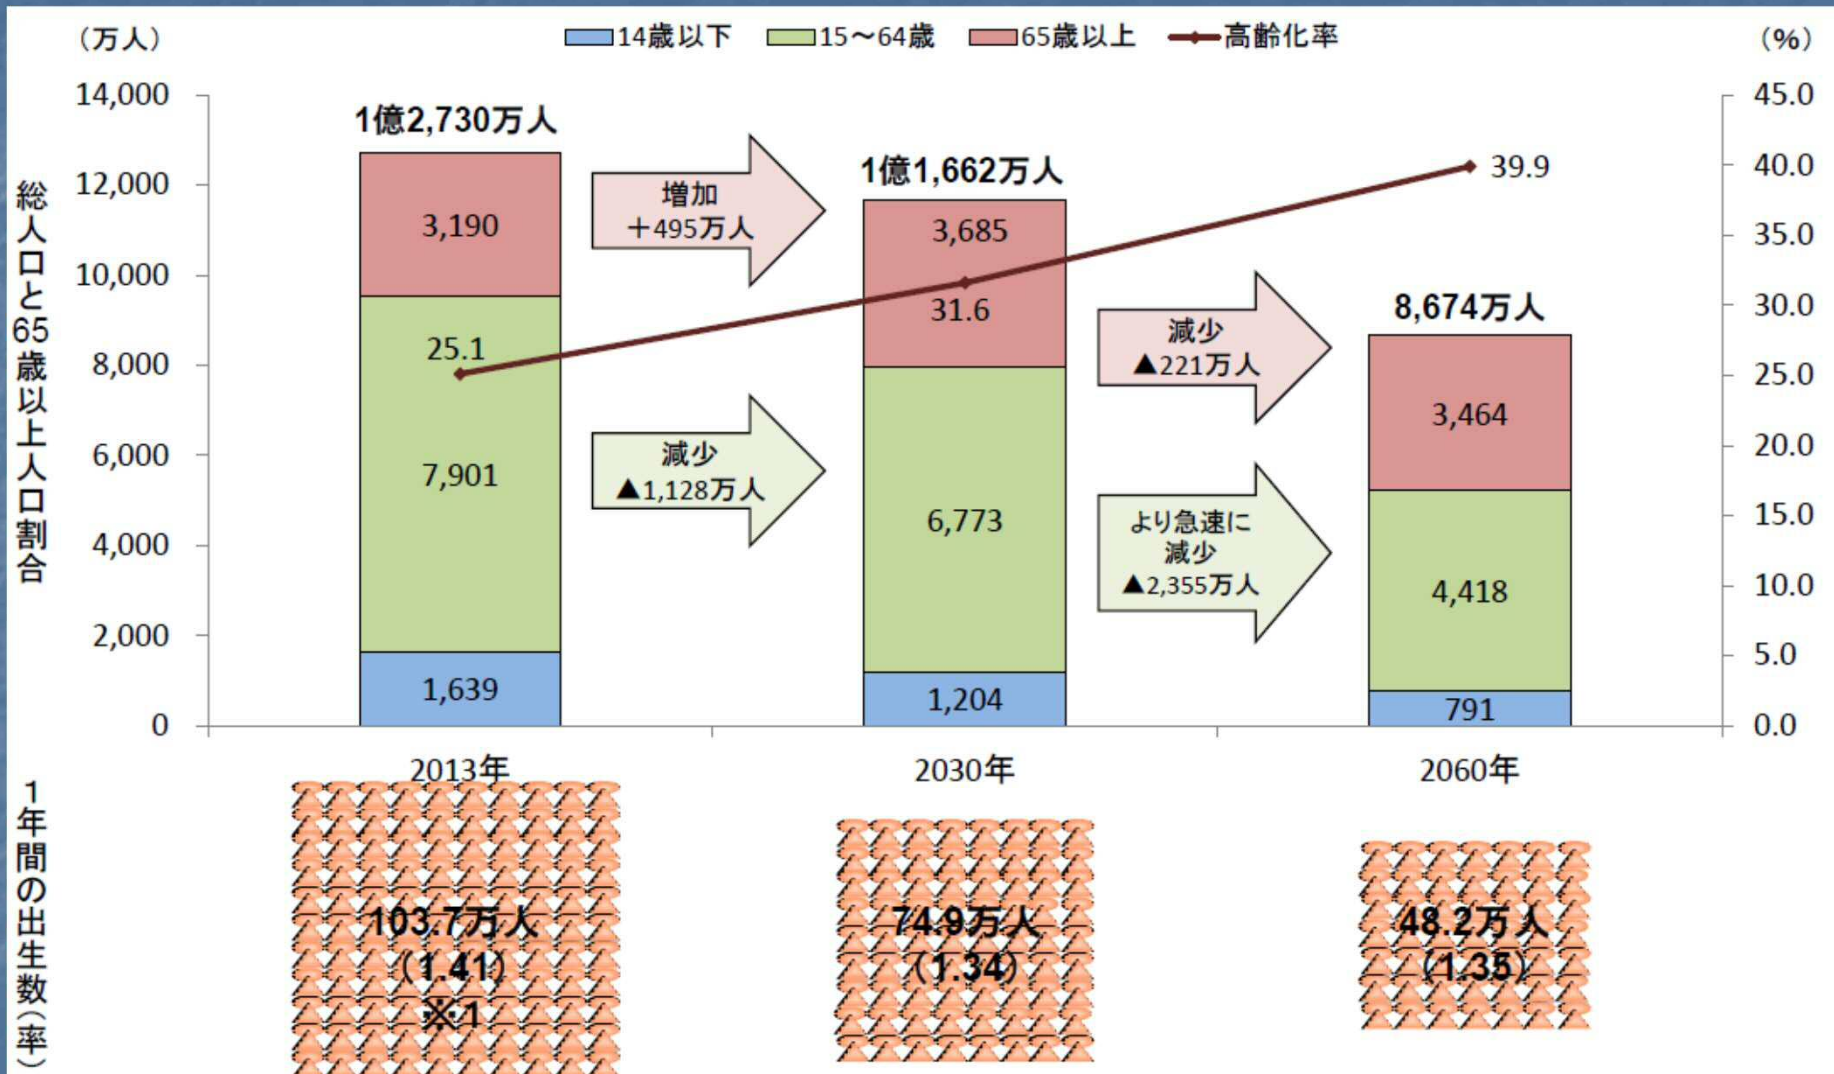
（万人）
14歳以下 15～64歳 65歳以上 高齢化率
（%）

総人口と65歳以上人口割合

14,000
12,000
10,000
8,000
6,000
4,000
2,000
0

45.0
40.0
35.0
30.0
25.0
20.0
15.0
10.0
5.0
0.0

1億2,730万人
3,190
25.1
7,901
1,639
2013年

増加
＋495万人

減少
▲1,128万人

1億1,662万人
3,685
31.6
6,773
1,204
2030年

減少
▲221万人

より急速に減少
▲2,355万人

8,674万人
39.9
3,464
4,418
791
2060年

1年間の出生数（率）

103.7万人
（1.41）
※1

74.9万人
（1.34）

48.2万人
（1.35）